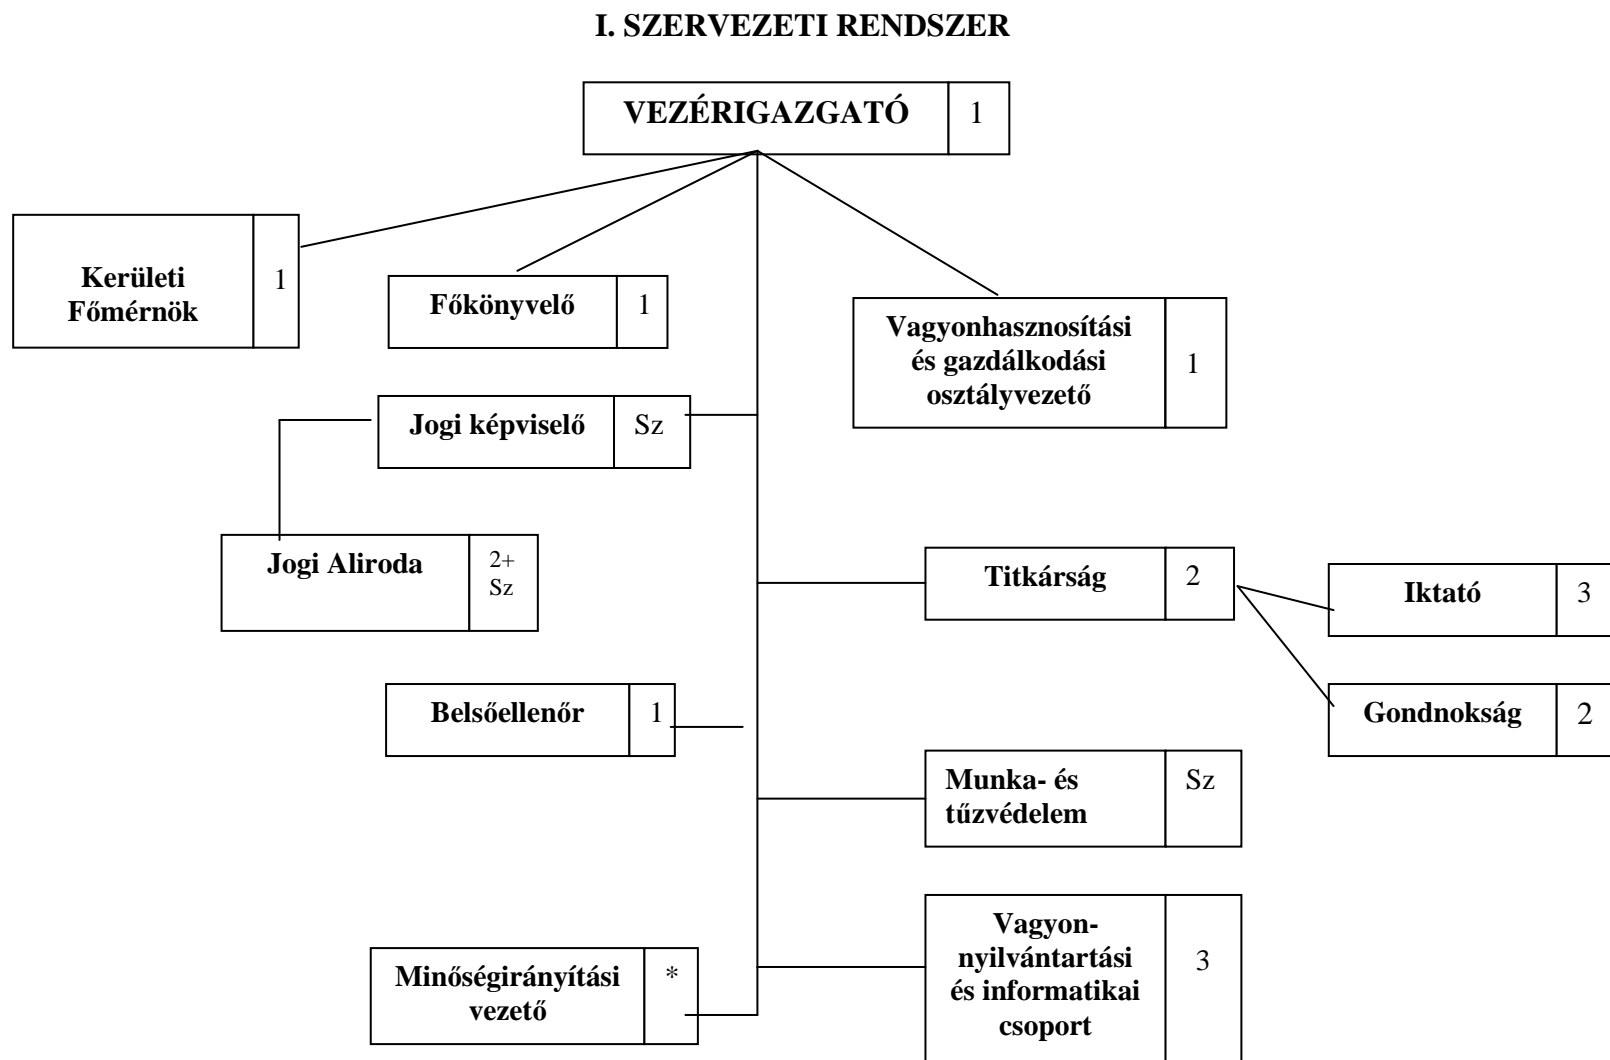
I. SZERVEZETI RENDSZER

VEZÉRIGAZGATÓ 1

Kerületi Főmérnök 1

Főkönyvelő 1

Vagyonhasznosítási és gazdálkodási osztályvezető 1

Jogi képviselő Sz

Jogi Aliroda 2+ Sz

Titkárság 2

Iktató 3

Gondnokság 2

Belsőellenőr 1

Munka- és tűzvédelem Sz

Vagyon-nyilvántartási és informatikai csoport 3

Minőségirányítási vezető *